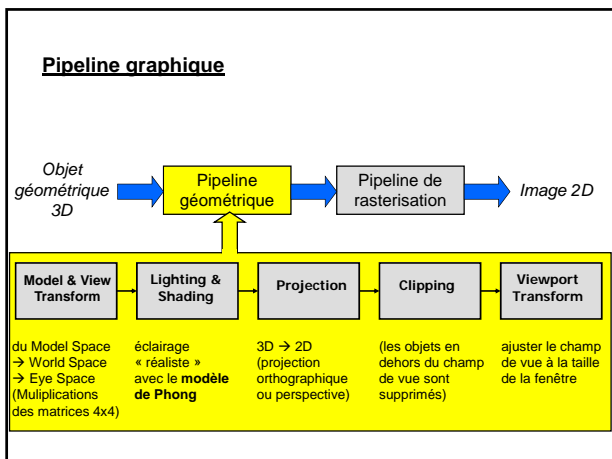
Pipeline graphique

Objet géométrique 3D

Pipeline géométrique

Pipeline de rasterisation

Image 2D

Model & View Transform

Lighting & Shading

Projection

Clipping

Viewport Transform

du Model Space → World Space → Eye Space (Muliplications des matrices 4x4)

éclairage « réaliste » avec le **modèle de Phong**

3D → 2D (projection orthographique ou perspective)

(les objets en dehors du champ de vue sont supprimés)

ajuster le champ de vue à la taille de la fenêtre